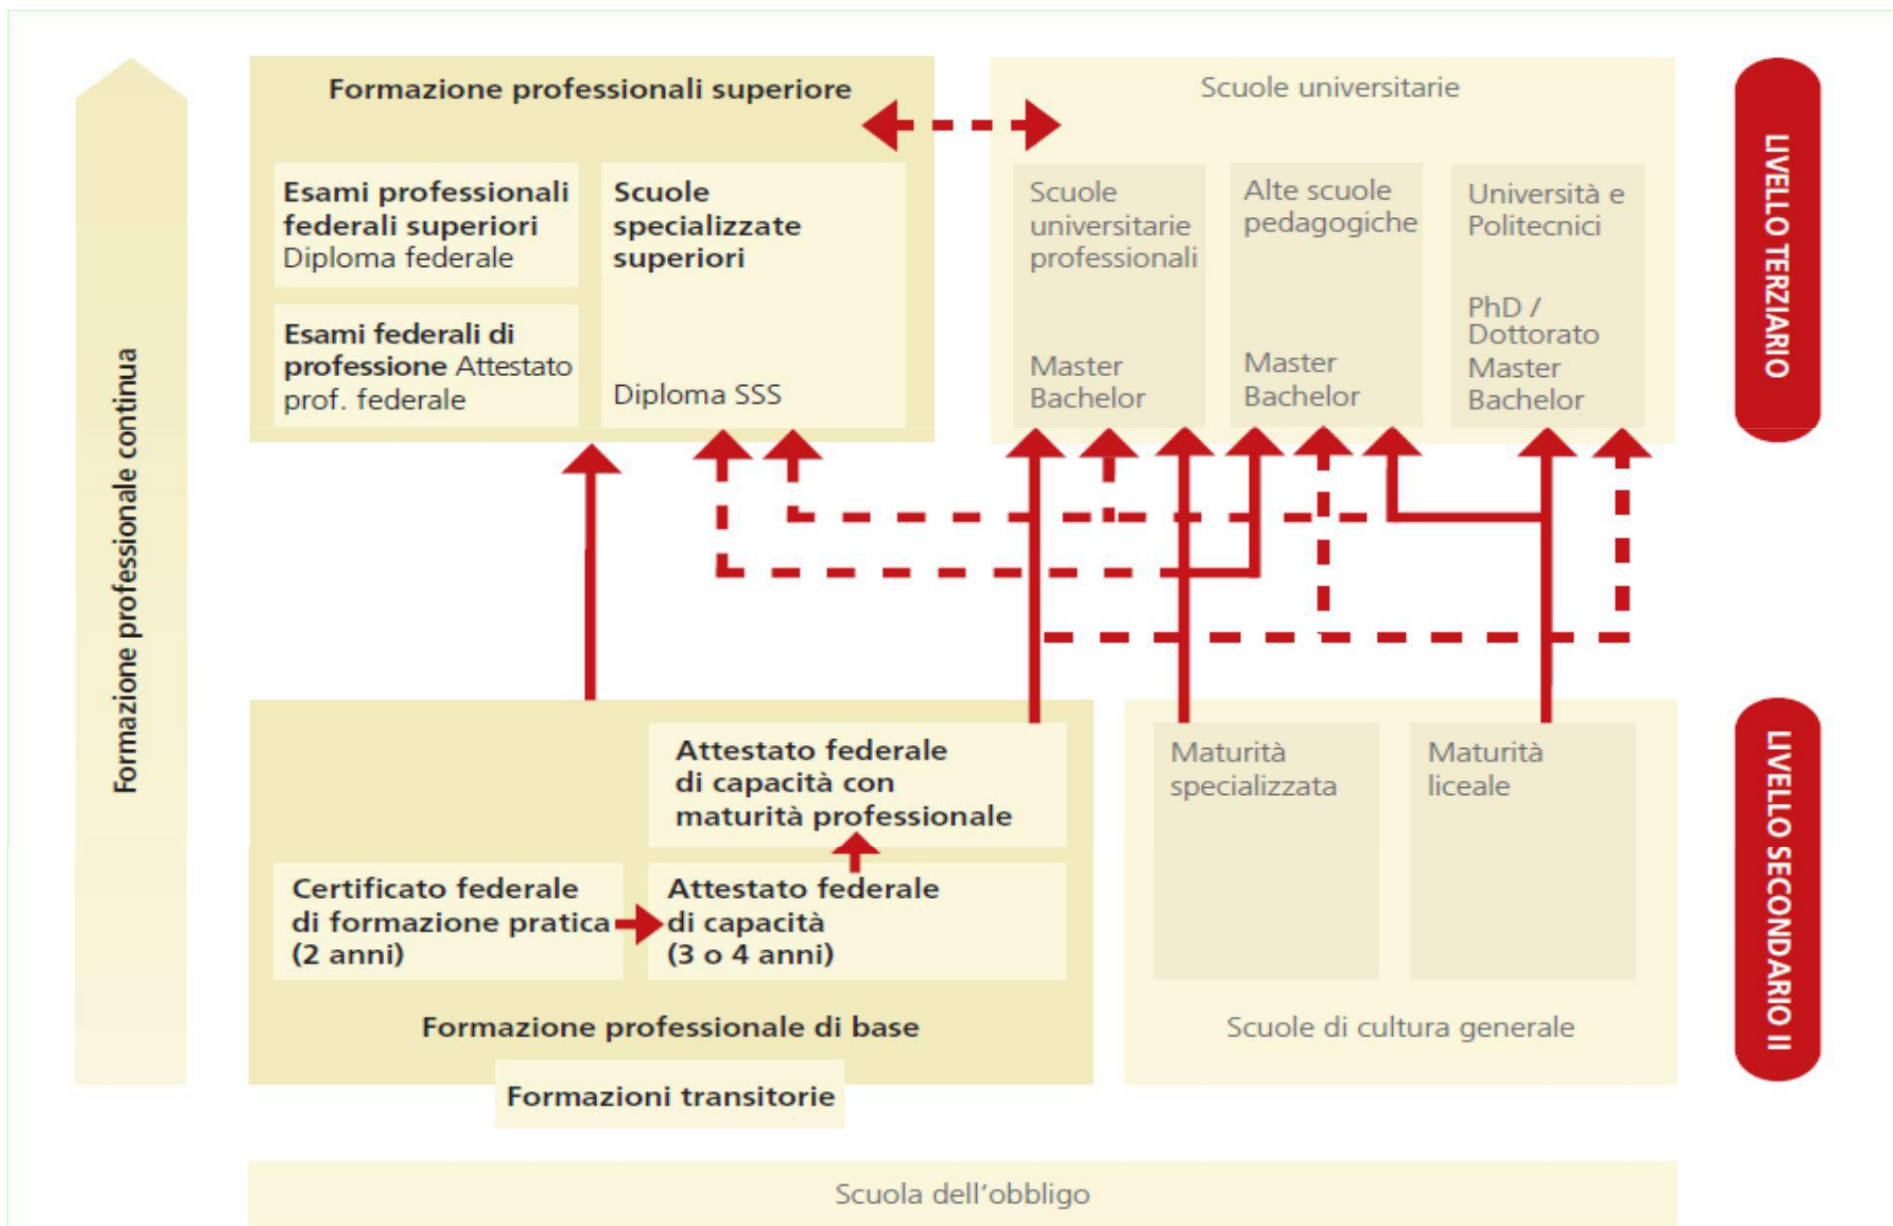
Formazione professionale continua

Formazione professionali superiore

Esami professionali federali superiori Diploma federale

Esami federali di professione Attestato prof. federale

Scuole specializzate superiori

Diploma SSS

Scuole universitarie

Scuole universitarie professionali

Master Bachelor

Alte scuole pedagogiche

Master Bachelor

Università e Politecnici

PhD / Dottorato Master Bachelor

LIVELLO TERZIARIO

Attestato federale di capacità con maturità professionale

Certificato federale di formazione pratica (2 anni)

Attestato federale di capacità (3 o 4 anni)

Formazione professionale di base

Formazioni transitorie

Maturità specializzata

Maturità liceale

Scuole di cultura generale

LIVELLO SECONDARIO II

Scuola dell'obbligo